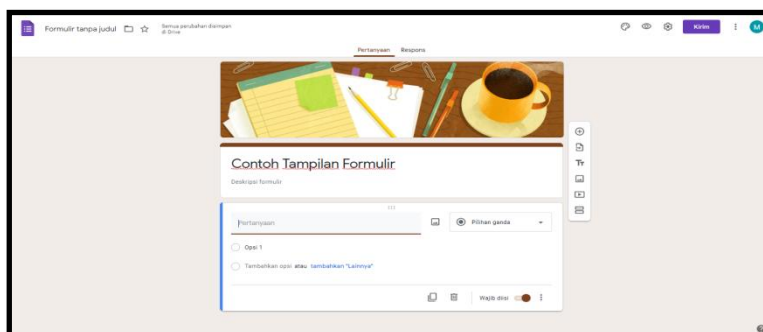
Formulir tanpa judul

Semua perubahan disimpan di Drive

Kirim

M

Pertanyaan Respons

Contoh Tampilan Formulir

Deskripsi formulir

Pertanyaan

Pilihan ganda

Opsi 1

Tambahkan opsi atau tambahkan "Lainnya"

Wajib diisi

Tт